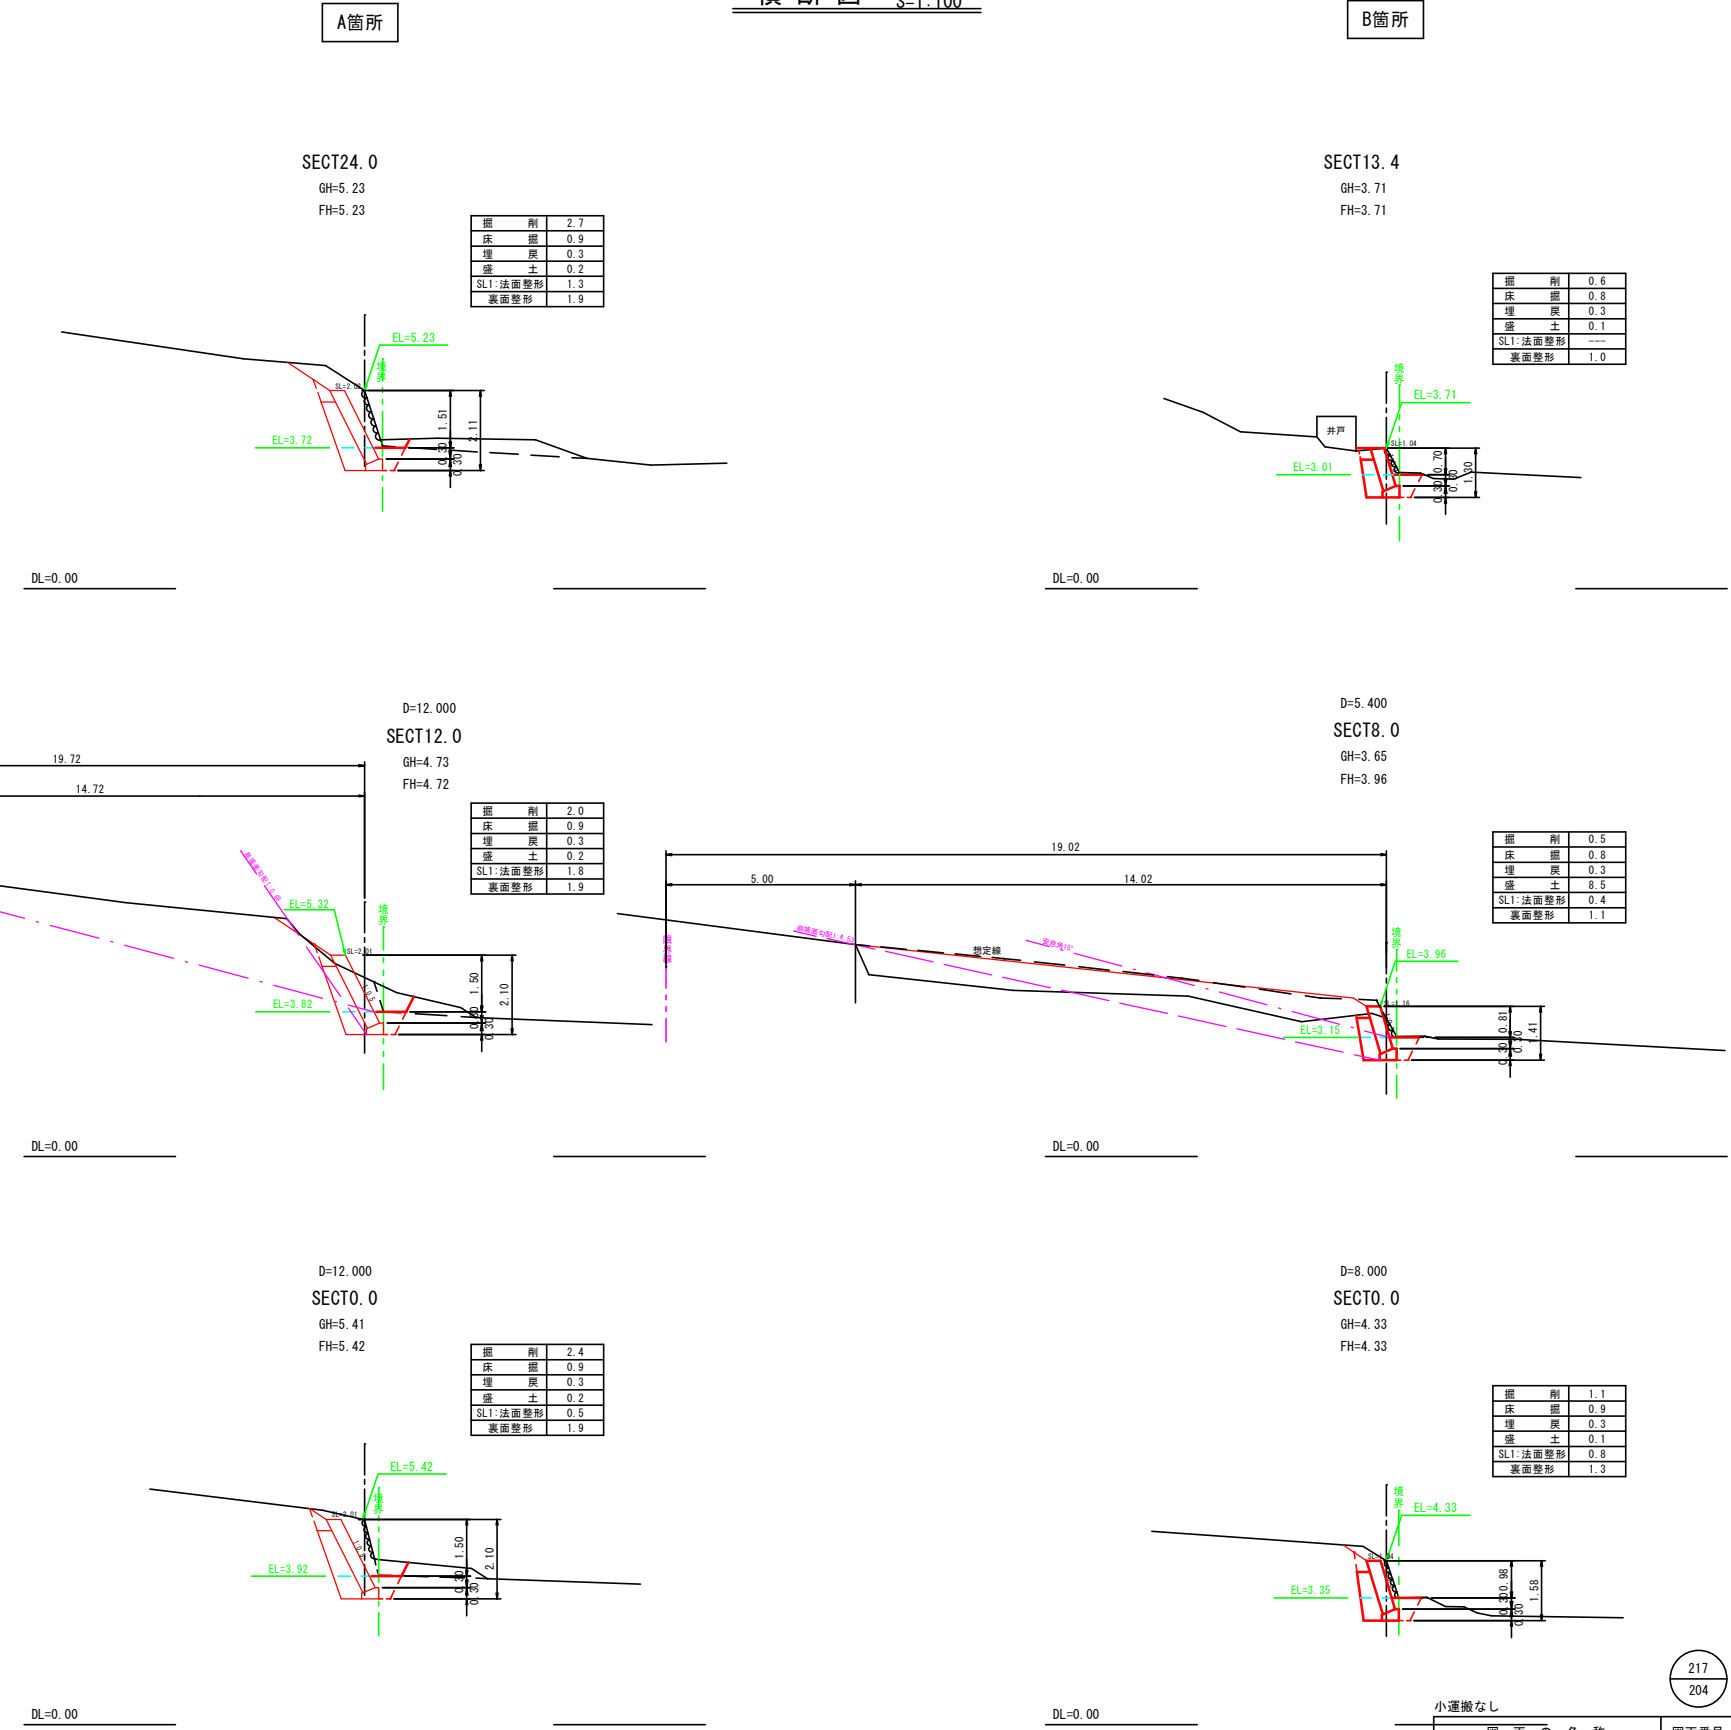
A箇所

B箇所

SECT24.0
GH=5.23
FH=5.23

| 掘削 | 2.7 |
|---|---|
| 床掘 | 0.9 |
| 埋戻 | 0.3 |
| 盛土 | 0.2 |
| SL1:法面整形 | 1.3 |
| 裏面整形 | 1.9 |

EL=5.23
境界
SL=2.02
EL=3.72
1.51
2.11
0.30
0.30

DL=0.00

SECT13.4
GH=3.71
FH=3.71

| 掘削 | 0.6 |
|---|---|
| 床掘 | 0.8 |
| 埋戻 | 0.3 |
| 盛土 | 0.1 |
| SL1:法面整形 | --- |
| 裏面整形 | 1.0 |

境界
EL=3.71
井戸
SL=1.04
EL=3.01
0.70
1.30
0.30

DL=0.00

D=12.000
SECT12.0
GH=4.73
FH=4.72

19.72
14.72

| 掘削 | 2.0 |
|---|---|
| 床掘 | 0.9 |
| 埋戻 | 0.3 |
| 盛土 | 0.2 |
| SL1:法面整形 | 1.8 |
| 裏面整形 | 1.9 |

EL=5.32
境界
SL=2.01
EL=3.82
1.50
2.10
0.30
0.30

DL=0.00

D=5.400
SECT8.0
GH=3.65
FH=3.96

| 掘削 | 0.5 |
|---|---|
| 床掘 | 0.8 |
| 埋戻 | 0.3 |
| 盛土 | 8.5 |
| SL1:法面整形 | 0.4 |
| 裏面整形 | 1.1 |

19.02
5.00
14.02
想定線
境界
EL=3.96
EL=3.15
0.81
1.41
0.30
0.30

DL=0.00

D=12.000
SECT0.0
GH=5.41
FH=5.42

| 掘削 | 2.4 |
|---|---|
| 床掘 | 0.9 |
| 埋戻 | 0.3 |
| 盛土 | 0.2 |
| SL1:法面整形 | 0.5 |
| 裏面整形 | 1.9 |

EL=5.42
境界
SL=2.01
EL=3.92
1.50
2.10
0.30
0.30

DL=0.00

D=8.000
SECT0.0
GH=4.33
FH=4.33

| 掘削 | 1.1 |
|---|---|
| 床掘 | 0.9 |
| 埋戻 | 0.3 |
| 盛土 | 0.1 |
| SL1:法面整形 | 0.8 |
| 裏面整形 | 1.3 |

境界
EL=4.33
EL=3.35
0.98
1.58
0.30
0.30

DL=0.00

217
204

小運搬なし